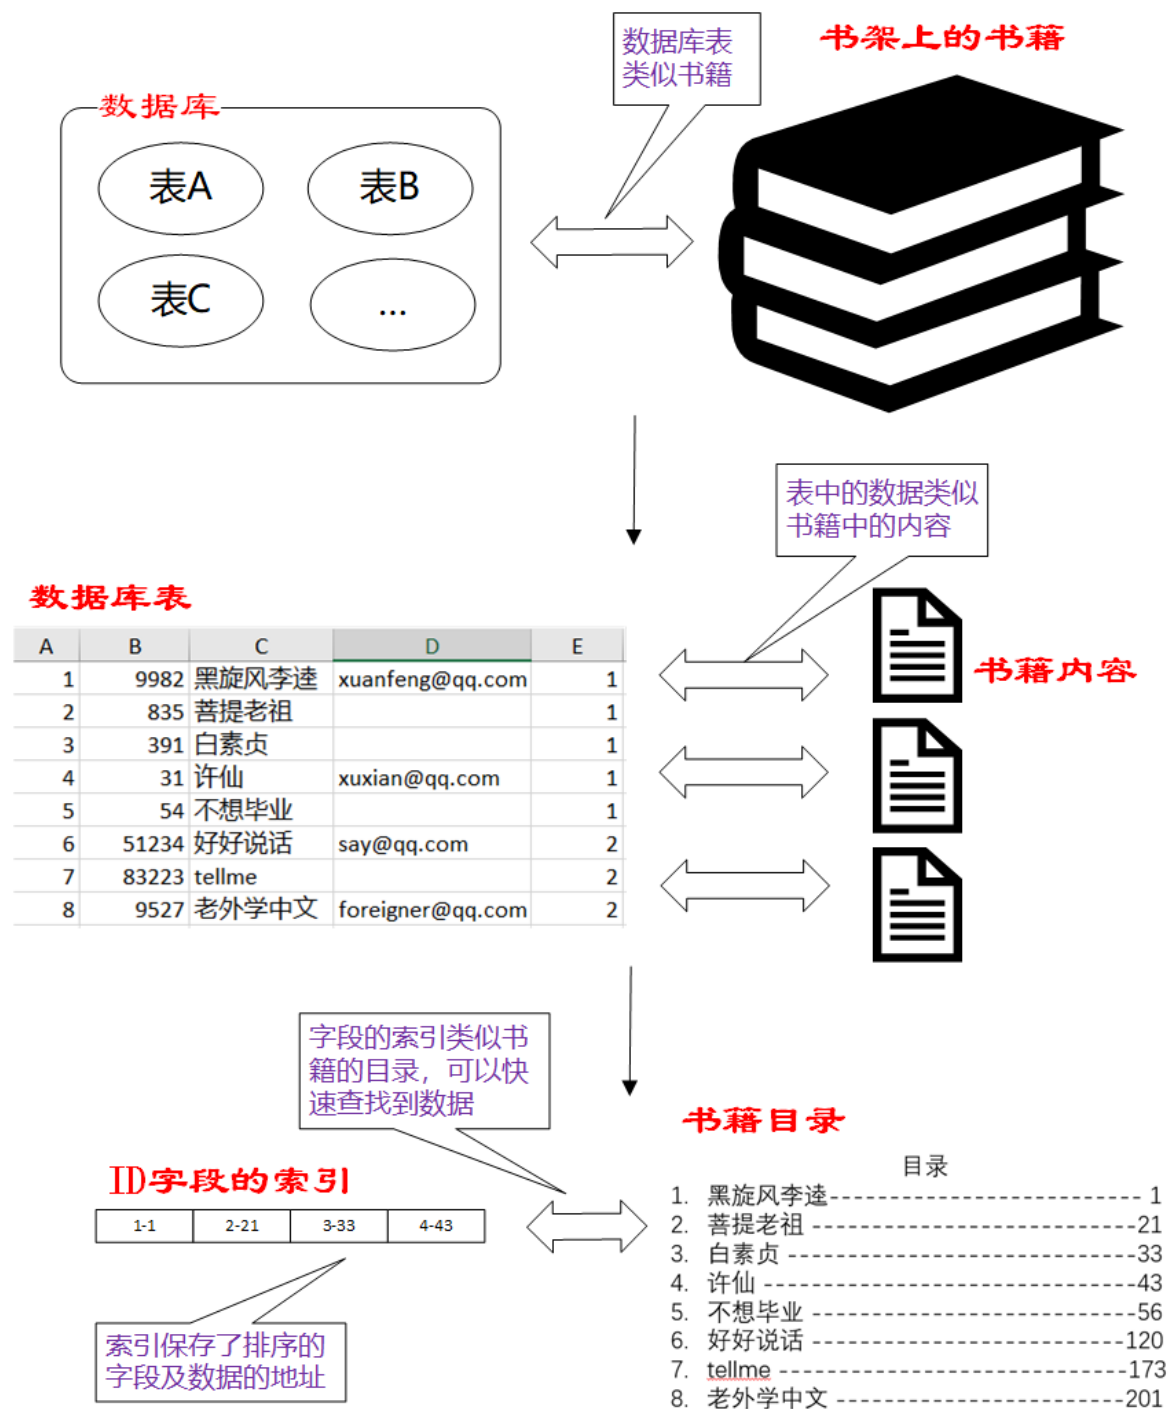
数据库表类似书籍

书架上的书籍

数据库

表A

表B

表C

...

表中的数据类似书籍中的内容

数据库表

| A | B | C | D | E |
|---|---|---|---|---|
| 1 | 9982 | 黑旋风李逵 | xuanfeng@qq.com | 1 |
| 2 | 835 | 菩提老祖 | | 1 |
| 3 | 391 | 白素贞 | | 1 |
| 4 | 31 | 许仙 | xuxian@qq.com | 1 |
| 5 | 54 | 不想毕业 | | 1 |
| 6 | 51234 | 好好说话 | say@qq.com | 2 |
| 7 | 83223 | tellme | | 2 |
| 8 | 9527 | 老外学中文 | foreigner@qq.com | 2 |

书籍内容

字段的索引类似书籍的目录，可以快速查找到数据

书籍目录

ID字段的索引

| 1-1 | 2-21 | 3-33 | 4-43 |
|---|---|---|---|

索引保存了排序的字段及数据的地址

目录
1. 黑旋风李逵 ---------------------------- 1
2. 菩提老祖 ----------------------------21
3. 白素贞 ----------------------------33
4. 许仙 ----------------------------43
5. 不想毕业 ----------------------------56
6. 好好说话 ----------------------------120
7. tellme ----------------------------173
8. 老外学中文 ----------------------------201